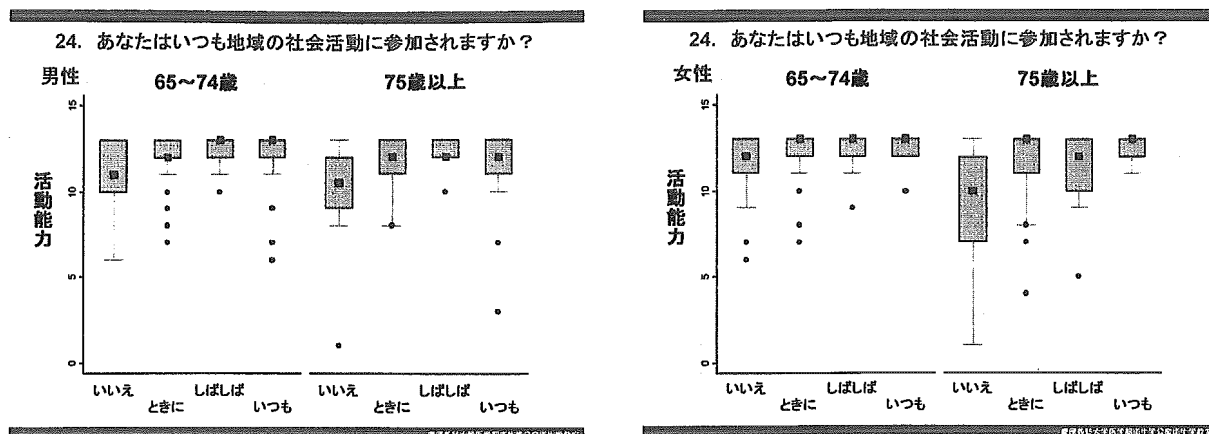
24. あなたはいつも地域の社会活動に参加されますか？

男性

65～74歳

75歳以上

活動能力

15

10

5

0

いいえ

ときに

しばしば

いつも

いいえ

ときに

しばしば

いつも

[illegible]

24. あなたはいつも地域の社会活動に参加されますか？

女性

65～74歳

75歳以上

活動能力

15

10

5

0

いいえ

ときに

しばしば

いつも

いいえ

ときに

しばしば

いつも

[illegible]